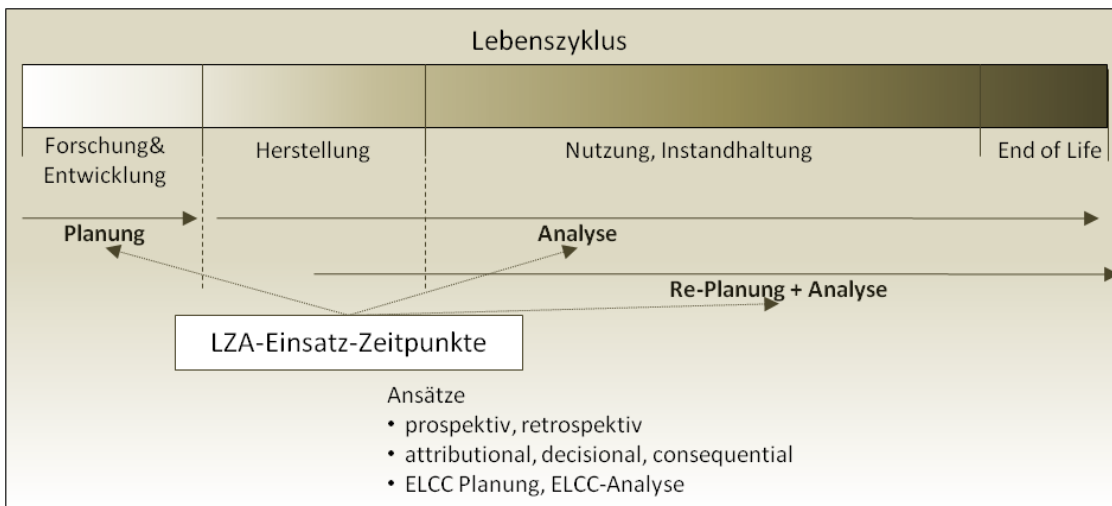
Lebenszyklus

Forschung& Entwicklung

Herstellung

Nutzung, Instandhaltung

End of Life

Planung

Analyse

Re-Planung + Analyse

LZA-Einsatz-Zeitpunkte

Ansätze
• prospektiv, retrospektiv
• attributional, decisional, consequential
• ELCC Planung, ELCC-Analyse